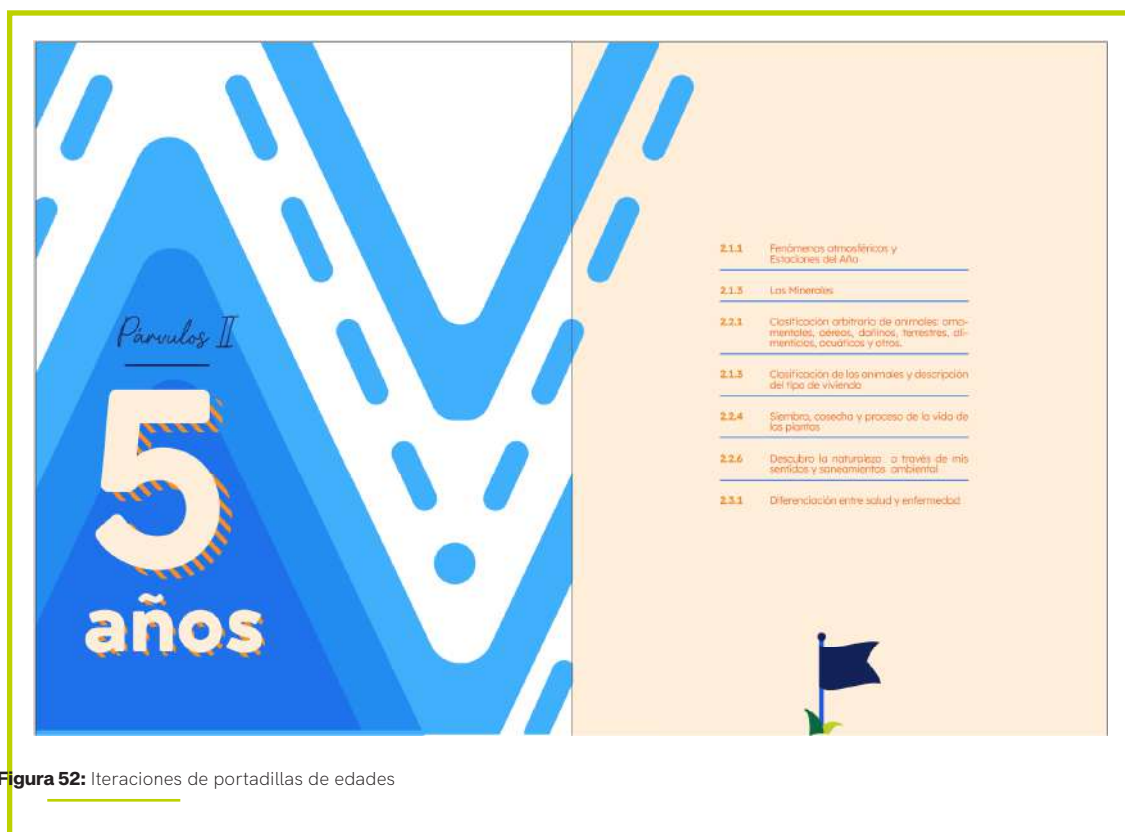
Párvulos II

5

años

| | |
|---|---|
| 2.1.1 | Fenómenos atmosféricos y Estaciones del Año |
| 2.1.3 | Los Minerales |
| 2.2.1 | Clasificación arbitraria de animales: ornamentales, aéreos, dañinos, terrestres, alimenticios, acuáticos y otros. |
| 2.1.3 | Clasificación de los animales y descripción del tipo de vivienda |
| 2.2.4 | Siembra, cosecha y proceso de la vida de las plantas |
| 2.2.6 | Descubro la naturaleza a través de mis sentidos y saneamientos ambiental |
| 2.3.1 | Diferenciación entre salud y enfermedad |

Figura 52: Iteraciones de portadillas de edades